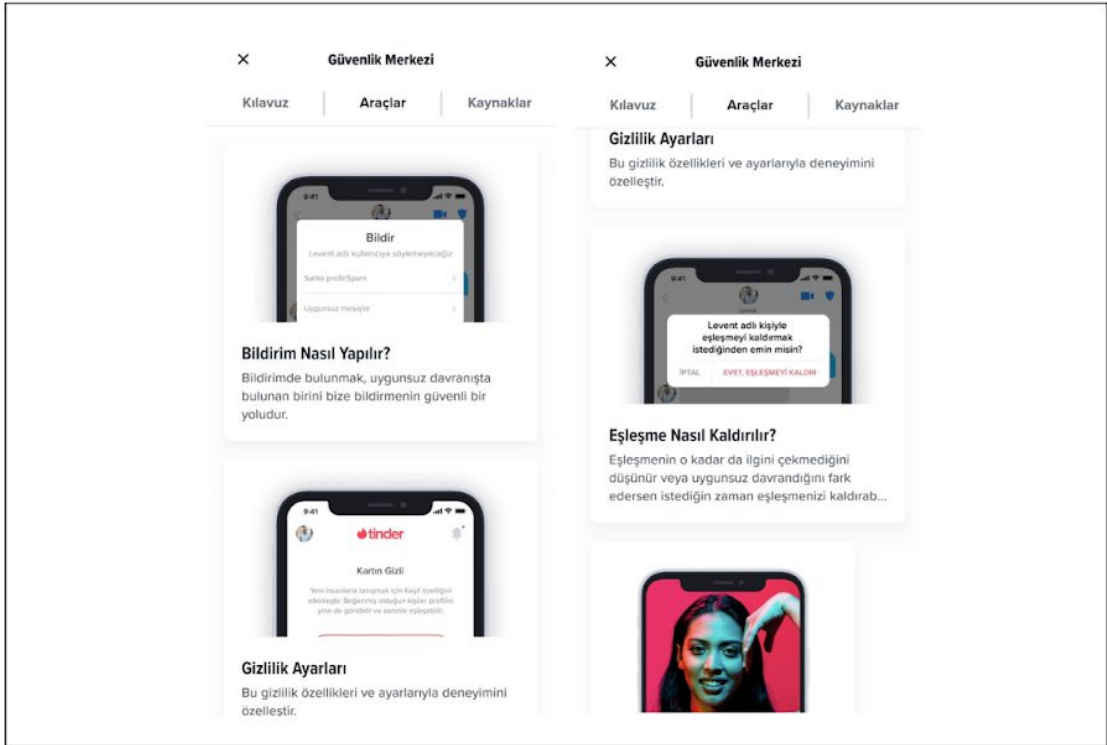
×
Güvenlik Merkezi

Kılavuz | Araçlar | Kaynaklar

9:41

Bildir
Levent adlı kullanıcıya söylemeyeceğiz

Sahte profil/Spam
Uygunsuz mesajlar

Bildirim Nasıl Yapılır?
Bildirimde bulunmak, uygunsuz davranışta bulunan birini bize bildirmenin güvenli bir yoludur.

9:41
tinder

Kartın Gizli
Yeni insanlarla tanışmak için Keşif özelliğini etkinleştir. Beğenmiş olduğun kişiler profilini yine de görebilir ve seninle eşleşebilir.

Gizlilik Ayarları
Bu gizlilik özellikleri ve ayarlarıyla deneyimini özelleştir.

×
Güvenlik Merkezi

Kılavuz | Araçlar | Kaynaklar

Gizlilik Ayarları
Bu gizlilik özellikleri ve ayarlarıyla deneyimini özelleştir.

9:41
Levent

Levent adlı kişiyle eşleşmeyi kaldırmak istediğinden emin misin?
İPTAL EVET, EŞLEŞMEYİ KALDIR

Eşleşme Nasıl Kaldırılır?
Eşleşmenin o kadar da ilgini çekmediğini düşünür veya uygunsuz davrandığını fark edersen istediğin zaman eşleşmenizi kaldırab...